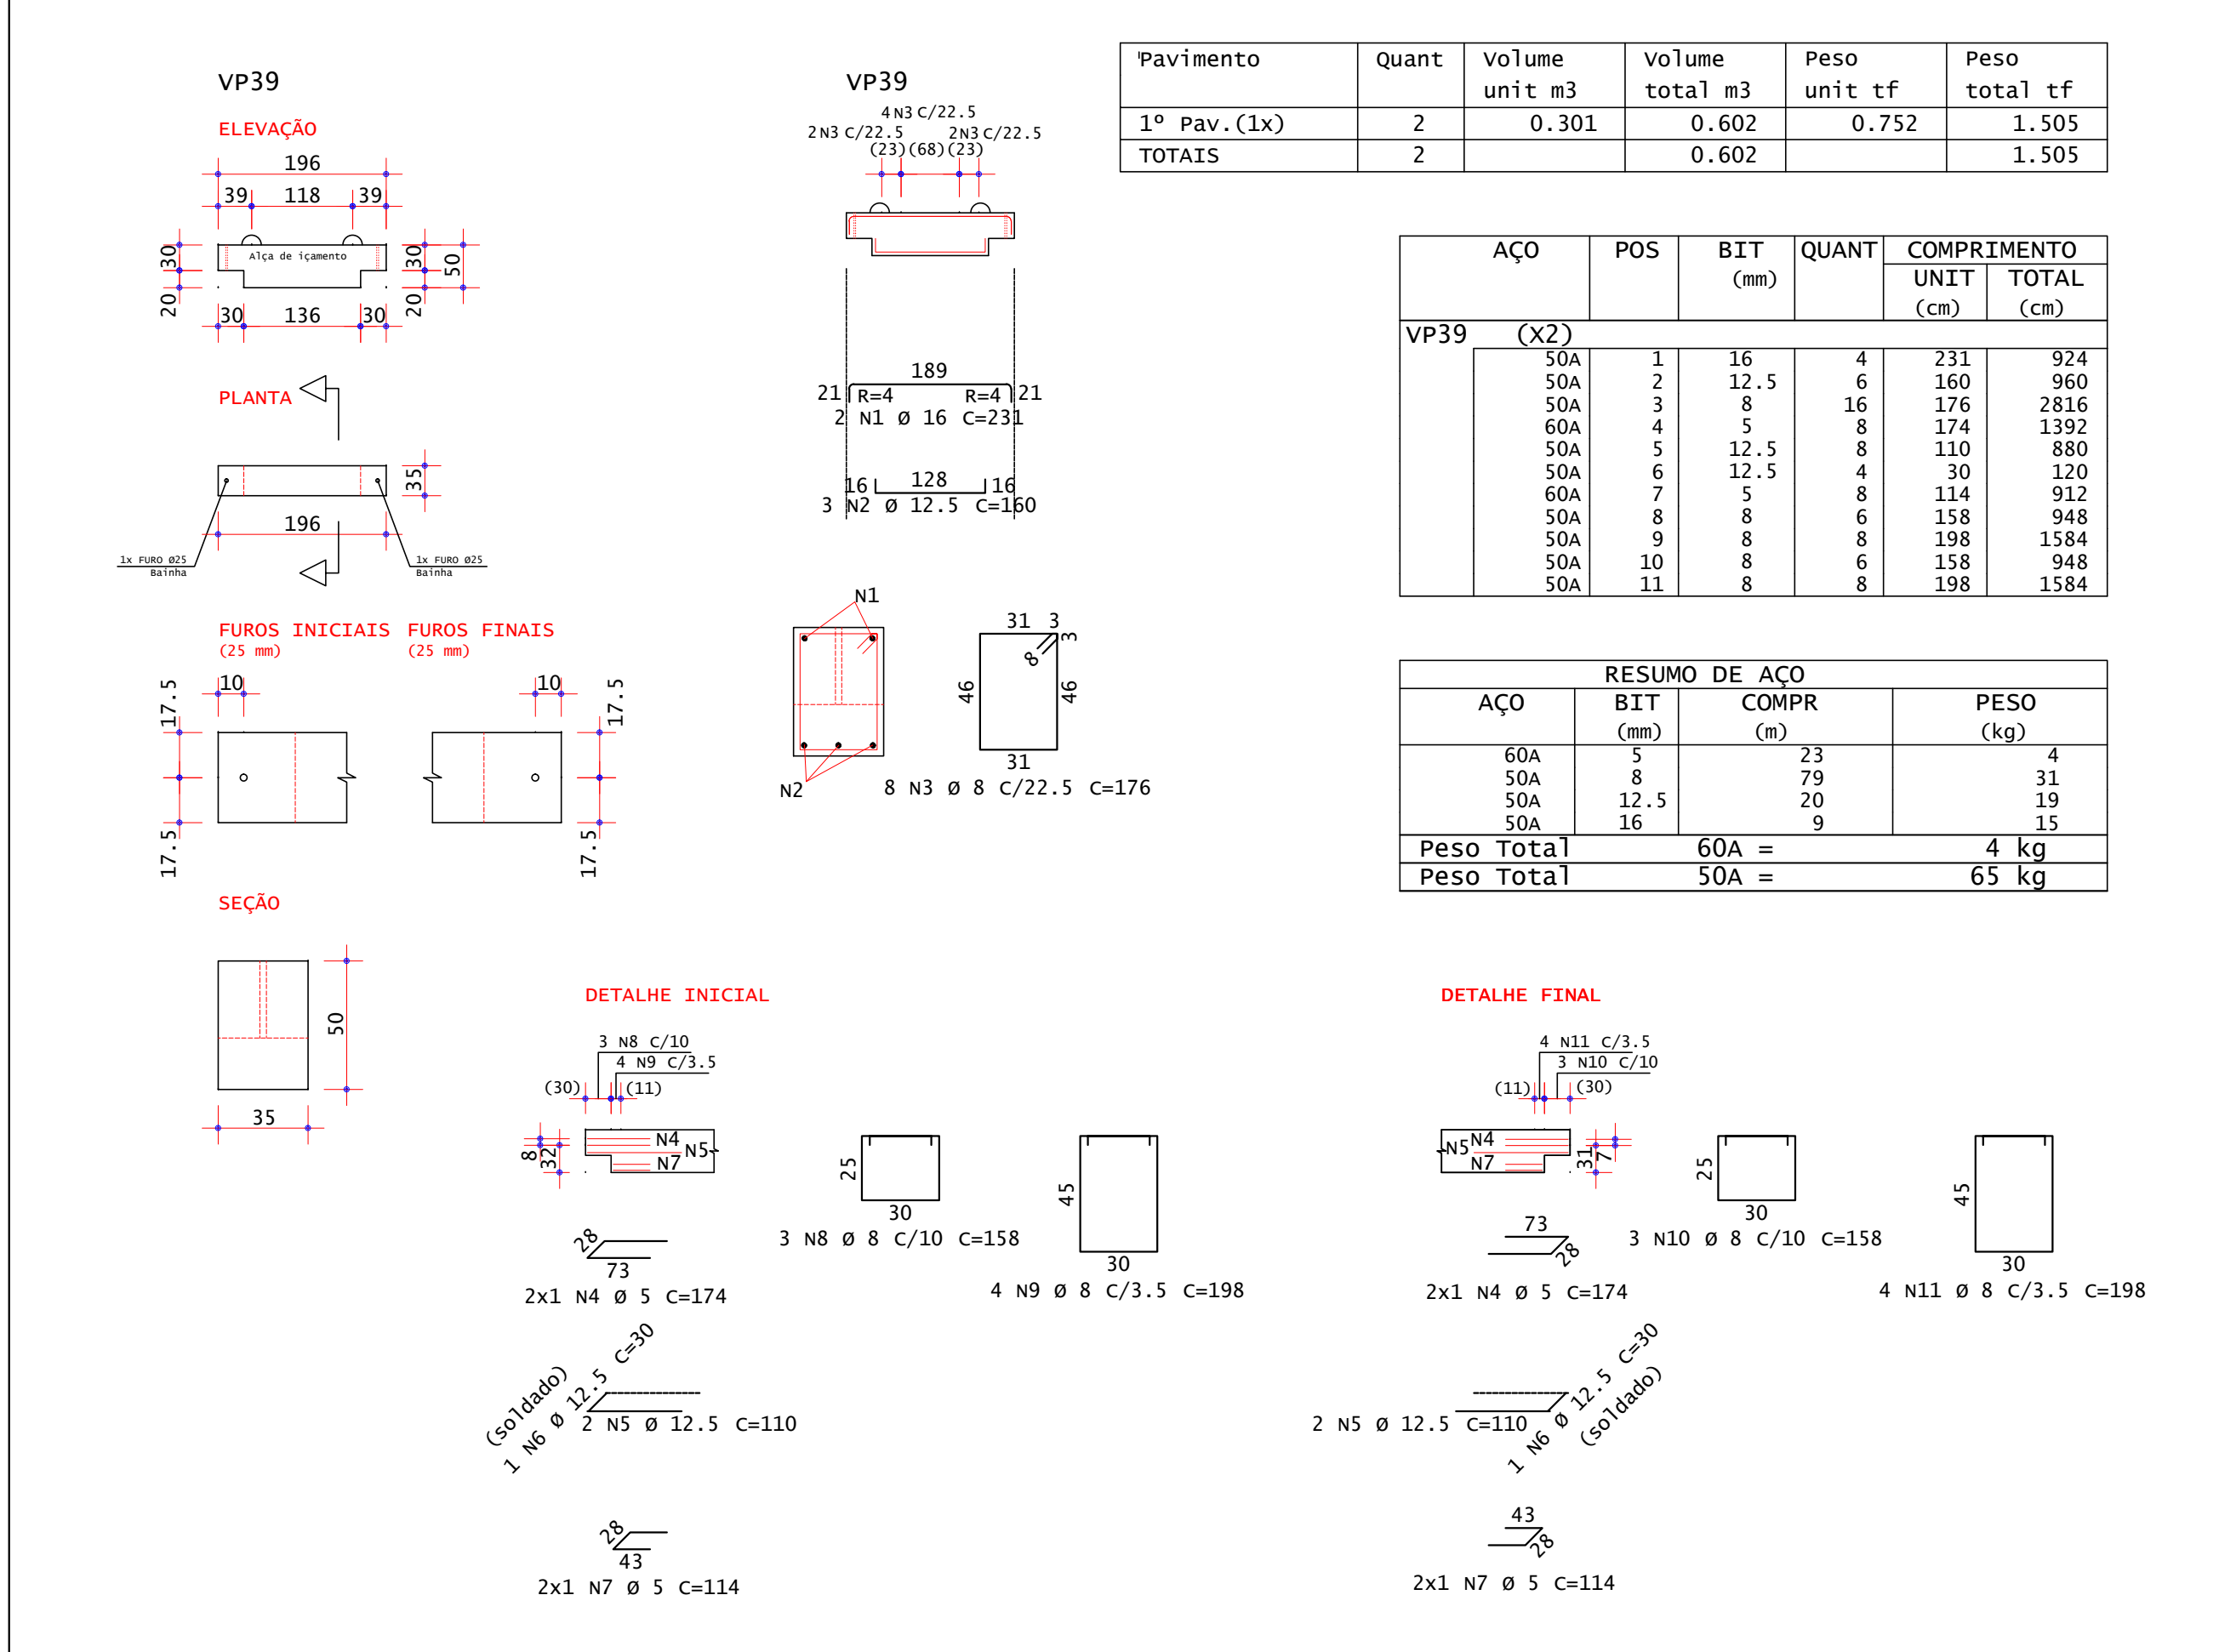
VP39

ELEVAÇÃO

196
39 118 39
30 20 Alça de içamento 30 50 20
30 136 30

PLANTA

35
196
1x FURO Ø25 Bainha
1x FURO Ø25 Bainha

FUROS INICIAIS (25 mm)
FUROS FINAIS (25 mm)

10 17.5 17.5
10 17.5 17.5

SEÇÃO

50
35

VP39

4 N3 C/22.5
2 N3 C/22.5 2 N3 C/22.5
(23) (68) (23)

189
21 R=4 R=4 21
2 N1 Ø 16 C=231

16 128 16
3 N2 Ø 12.5 C=160

N1
N2

31 3
8 3
46 46
31
8 N3 Ø 8 C/22.5 C=176

| Pavimento | Quant | Volume unit m3 | Volume total m3 | Peso unit tf | Peso total tf |
|---|---|---|---|---|---|
| 1º Pav.(1x) | 2 | 0.301 | 0.602 | 0.752 | 1.505 |
| TOTAIS | 2 | | 0.602 | | 1.505 |

| AÇO | POS | BIT (mm) | QUANT | COMPRIMENTO UNIT (cm) | TOTAL (cm) |
|---|---|---|---|---|---|
| VP39 (X2) | | | | | |
| 50A | 1 | 16 | 4 | 231 | 924 |
| 50A | 2 | 12.5 | 6 | 160 | 960 |
| 50A | 3 | 8 | 16 | 176 | 2816 |
| 60A | 4 | 5 | 8 | 174 | 1392 |
| 50A | 5 | 12.5 | 8 | 110 | 880 |
| 50A | 6 | 12.5 | 4 | 30 | 120 |
| 60A | 7 | 5 | 8 | 114 | 912 |
| 50A | 8 | 8 | 6 | 158 | 948 |
| 50A | 9 | 8 | 8 | 198 | 1584 |
| 50A | 10 | 8 | 6 | 158 | 948 |
| 50A | 11 | 8 | 8 | 198 | 1584 |

| RESUMO DE AÇO | | | |
|---|---|---|---|
| AÇO | BIT (mm) | COMPR (m) | PESO (kg) |
| 60A | 5 | 23 | 4 |
| 50A | 8 | 79 | 31 |
| 50A | 12.5 | 20 | 19 |
| 50A | 16 | 9 | 15 |
| Peso Total | 60A = | | 4 kg |
| Peso Total | 50A = | | 65 kg |

DETALHE INICIAL

3 N8 C/10
4 N9 C/3.5
(30) (11)
N4 N5
8 32 N7

25
30
3 N8 Ø 8 C/10 C=158

45
30
4 N9 Ø 8 C/3.5 C=198

28
73
2x1 N4 Ø 5 C=174

1 N6 Ø 12.5 C=30 (soldado)
2 N5 Ø 12.5 C=110

28
43
2x1 N7 Ø 5 C=114

DETALHE FINAL

4 N11 C/3.5
3 N10 C/10
(11) (30)
N5 N4
N7 31 7

25
30
3 N10 Ø 8 C/10 C=158

45
30
4 N11 Ø 8 C/3.5 C=198

73
28
2x1 N4 Ø 5 C=174

2 N5 Ø 12.5 C=110
1 N6 Ø 12.5 C=30 (soldado)

43
28
2x1 N7 Ø 5 C=114